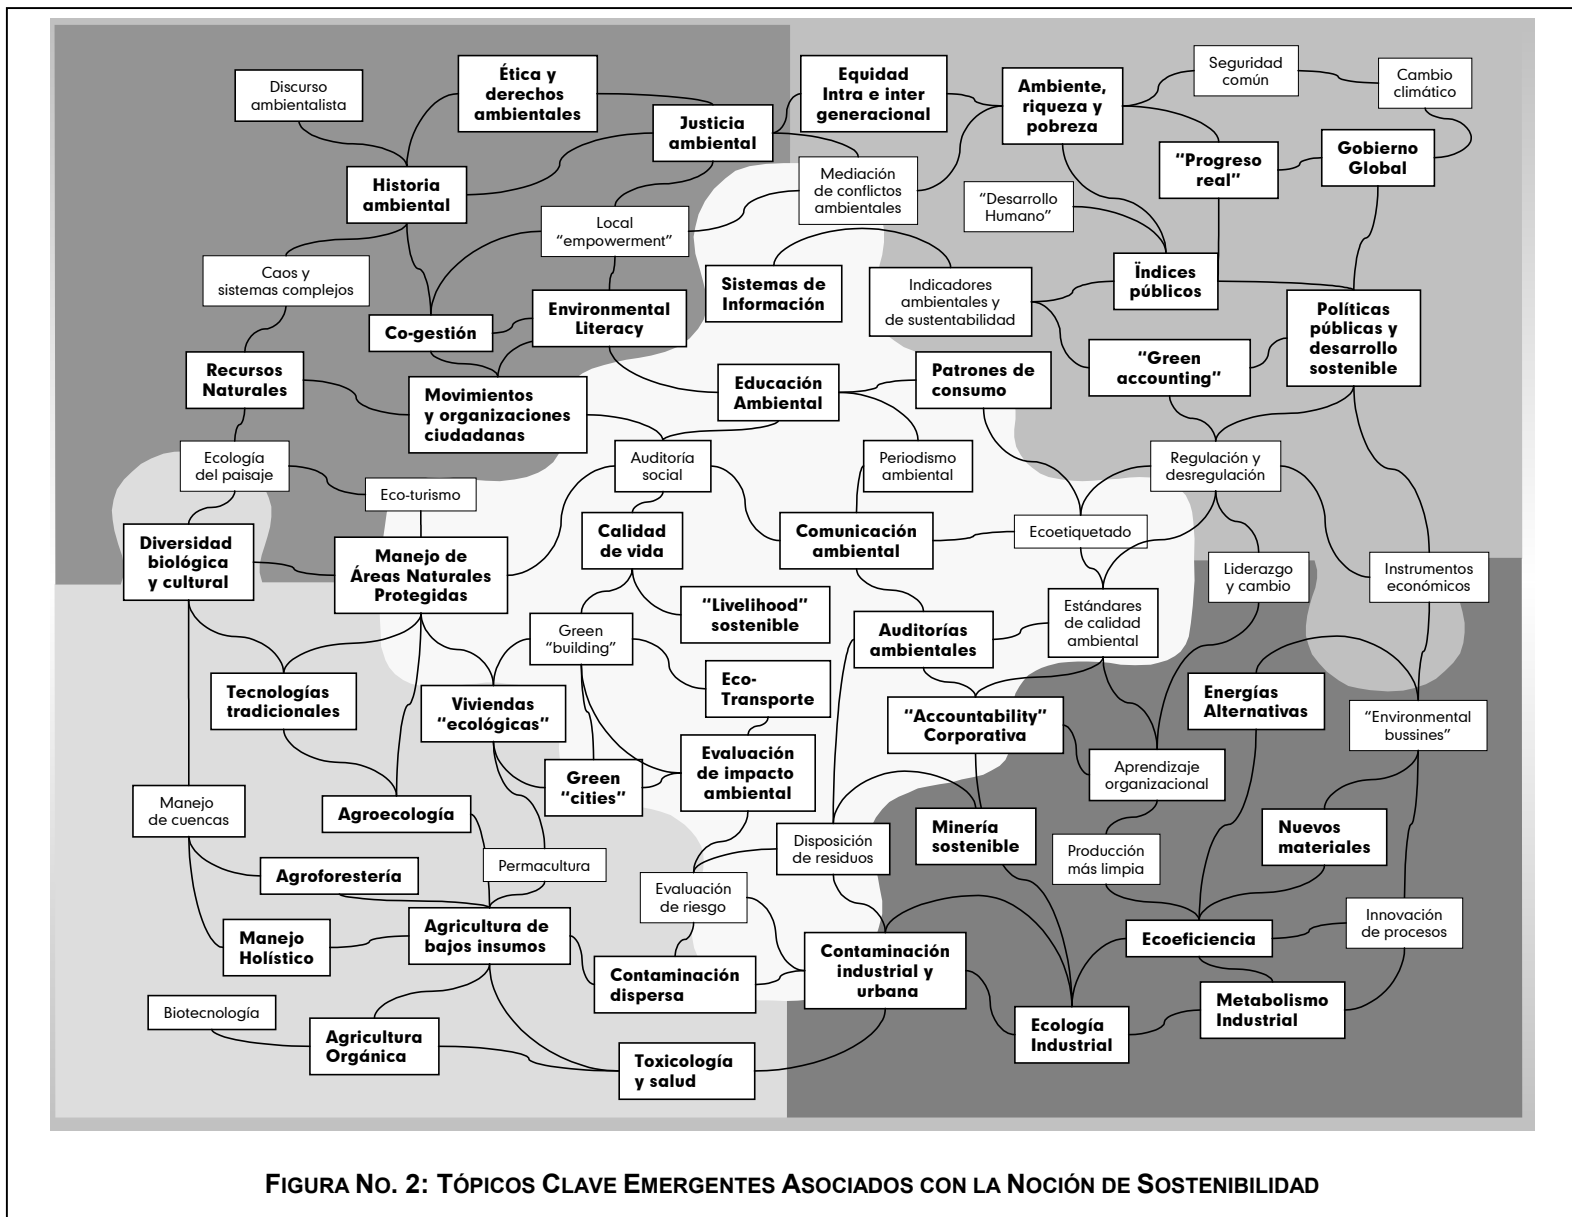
Discurso ambientalista

Ética y derechos ambientales

Justicia ambiental

Equidad Intra e inter generacional

Ambiente, riqueza y pobreza

Seguridad común

Cambio climático

"Progreso real"

Gobierno Global

Historia ambiental

Mediación de conflictos ambientales

"Desarrollo Humano"

Local "empowerment"

Caos y sistemas complejos

Sistemas de Información

Indicadores ambientales y de sustentabilidad

Ïndices públicos

Políticas públicas y desarrollo sostenible

Co-gestión

Environmental Literacy

Recursos Naturales

"Green accounting"

Movimientos y organizaciones ciudadanas

Educación Ambiental

Patrones de consumo

Ecología del paisaje

Auditoría social

Periodismo ambiental

Regulación y desregulación

Eco-turismo

Diversidad biológica y cultural

Manejo de Áreas Naturales Protegidas

Calidad de vida

Comunicación ambiental

Ecoetiquetado

Liderazgo y cambio

Instrumentos económicos

"Livelihood" sostenible

Green "building"

Auditorías ambientales

Estándares de calidad ambiental

Tecnologías tradicionales

Viviendas "ecológicas"

Eco-Transporte

Energías Alternativas

"Accountability" Corporativa

"Environmental bussines"

Evaluación de impacto ambiental

Green "cities"

Aprendizaje organizacional

Manejo de cuencas

Agroecología

Minería sostenible

Nuevos materiales

Disposición de residuos

Producción más limpia

Permacultura

Agroforestería

Evaluación de riesgo

Innovación de procesos

Agricultura de bajos insumos

Ecoeficiencia

Manejo Holístico

Contaminación industrial y urbana

Contaminación dispersa

Metabolismo Industrial

Biotecnología

Agricultura Orgánica

Ecología Industrial

Toxicología y salud

FIGURA NO. 2: TÓPICOS CLAVE EMERGENTES ASOCIADOS CON LA NOCIÓN DE SOSTENIBILIDAD